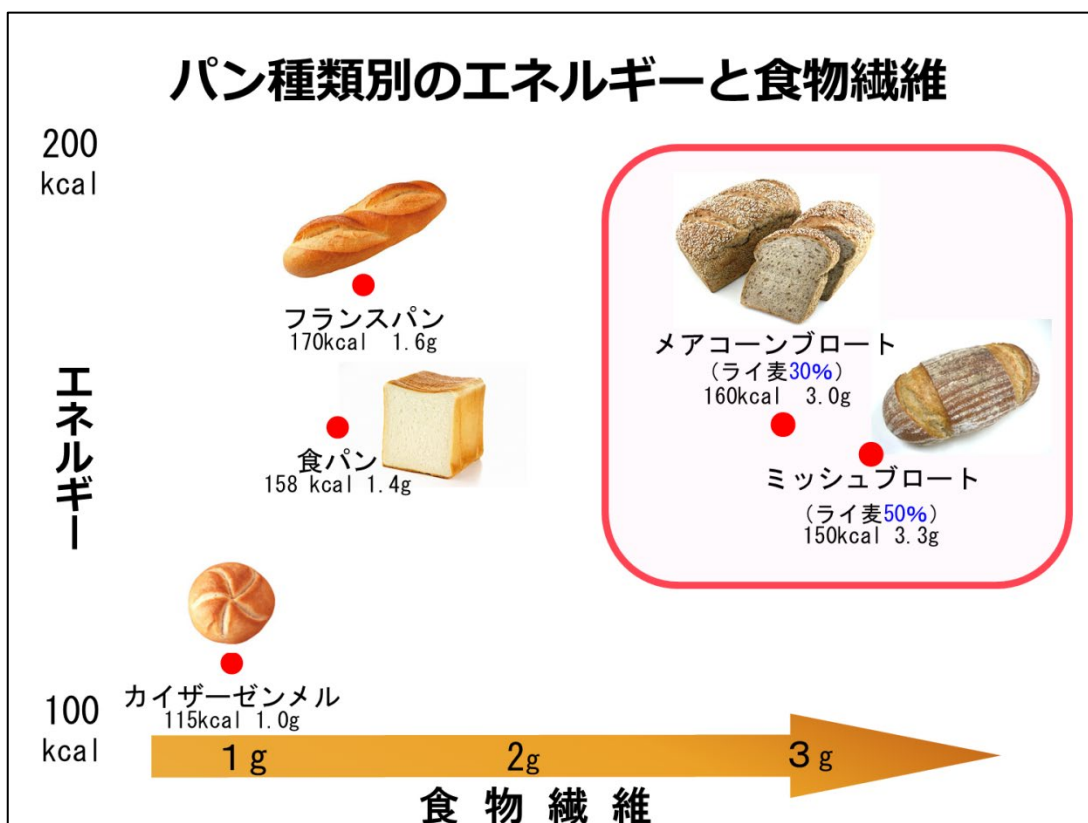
パン種類別のエネルギーと食物繊維

200
kcal

エネルギー

フランスパン
170kcal 1.6g

食パン
158 kcal 1.4g

メアコーンブロート
（ライ麦30%）
160kcal 3.0g

ミッシュブロート
（ライ麦50%）
150kcal 3.3g

カイザーゼンメル
115kcal 1.0g

100
kcal

1g
2g
3g

食 物 繊 維